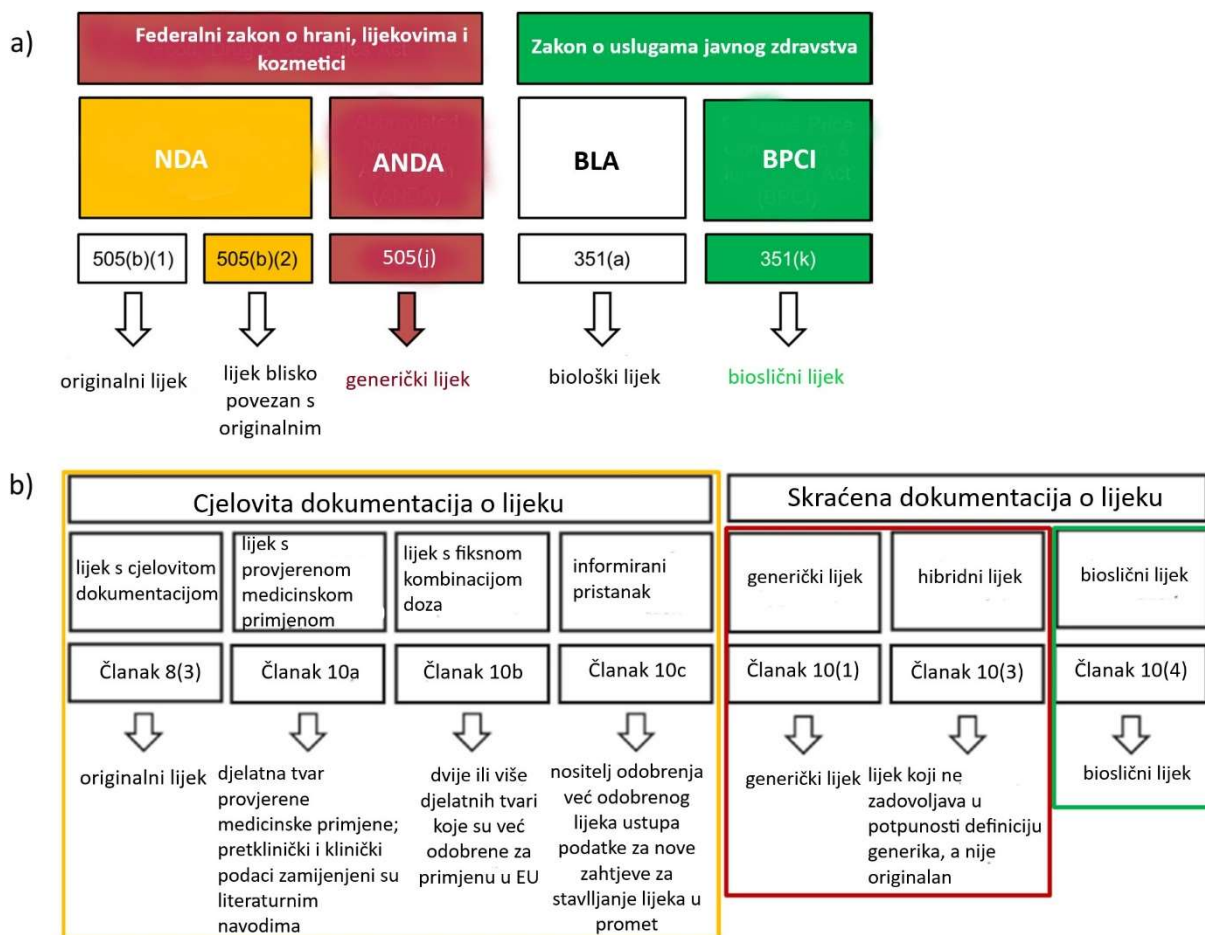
a)

Federalni zakon o hrani, lijekovima i kozmetici

Zakon o uslugama javnog zdravstva

NDA

ANDA

BLA

BPCI

505(b)(1)

505(b)(2)

505(j)

351(a)

351(k)

originalni lijek

lijek blisko povezan s originalnim

generički lijek

biološki lijek

biosličnі lijek

b)

Cjelovita dokumentacija o lijeku

Skraćena dokumentacija o lijeku

lijek s cjelovitom dokumentacijom

lijek s provjerenom medicinskom primjenom

lijek s fiksnom kombinacijom doza

informirani pristanak

generički lijek

hibridni lijek

biosličnі lijek

Članak 8(3)

Članak 10a

Članak 10b

Članak 10c

Članak 10(1)

Članak 10(3)

Članak 10(4)

originalni lijek

djelatna tvar provjerene medicinske primjene; pretklinički i klinički podaci zamijenjeni su literaturnim navodima

dvije ili više djelatnih tvari koje su već odobrene za primjenu u EU

nositelj odobrenja već odobrenog lijeka ustupa podatke za nove zahtjeve za stavlljanje lijeka u promet

generički lijek

lijek koji ne zadovoljava u potpunosti definiciju generika, a nije originalan

biosličnі lijek